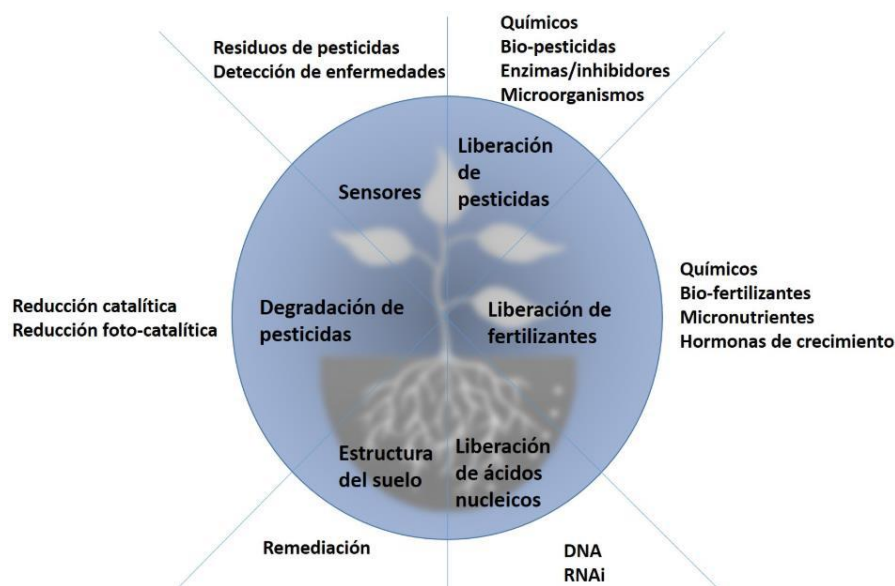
Residuos de pesticidas
Detección de enfermedades

Químicos
Bio-pesticidas
Enzimas/inhibidores
Microorganismos

Sensores

Liberación de pesticidas

Reducción catalítica
Reducción foto-catalítica

Degradación de pesticidas

Liberación de fertilizantes

Químicos
Bio-fertilizantes
Micronutrientes
Hormonas de crecimiento

Estructura del suelo

Liberación de ácidos nucleicos

Remediación

DNA
RNAi